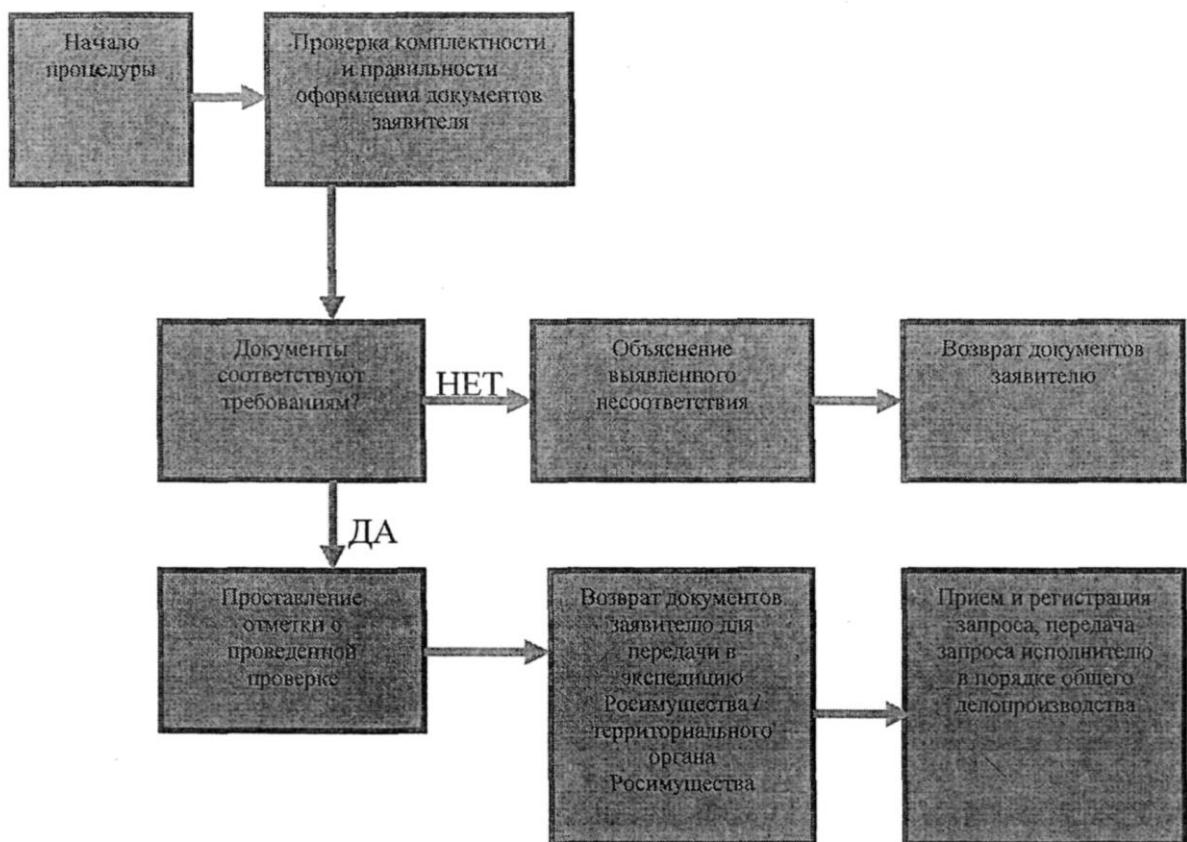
Начало процедуры

Проверка комплектности и правильности оформления документов заявителя

Документы соответствуют требованиям?

НЕТ

Объяснение выявленного несоответствия

Возврат документов заявителю

ДА

Проставление отметки о проведенной проверке

Возврат документов заявителю для передачи в экспедицию Росимущества / территориального органа Росимущества

Прием и регистрация запроса, передача запроса исполнителю в порядке общего делопроизводства